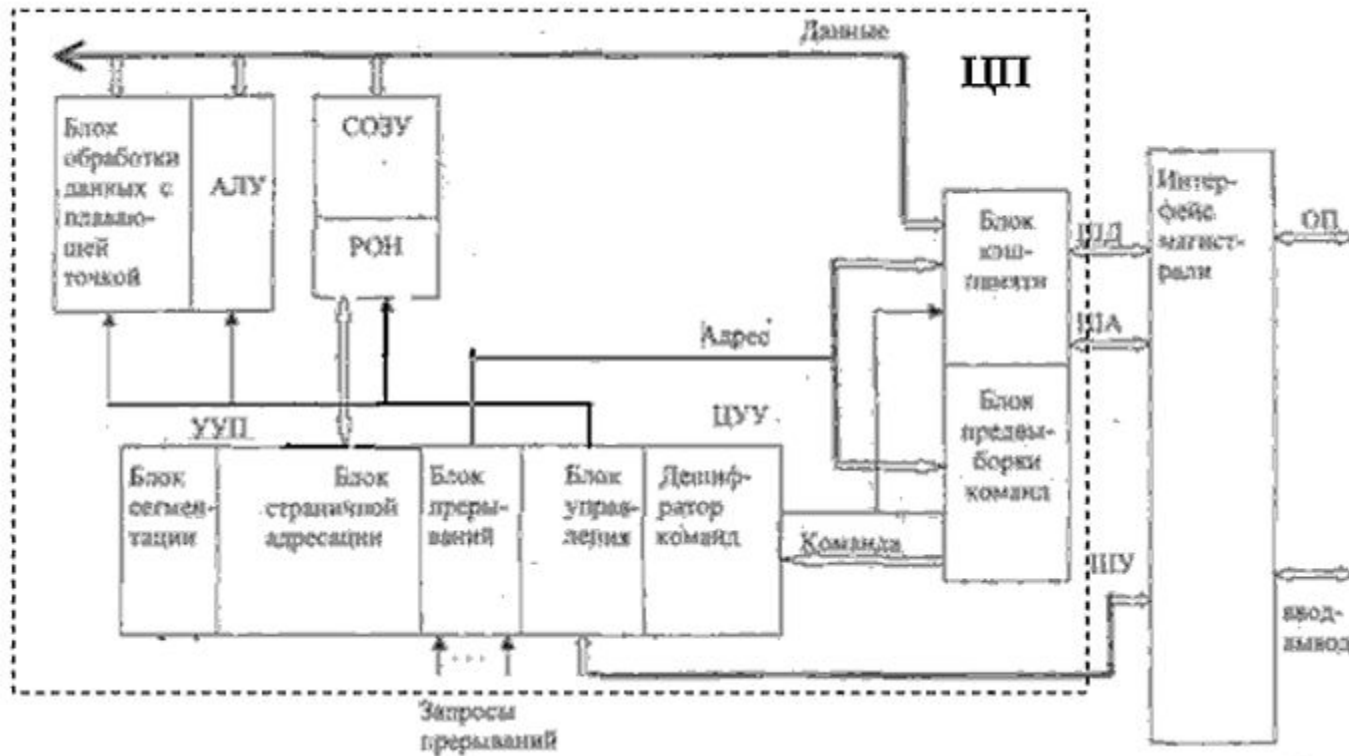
Данные

ЦП

Блок обработки данных с плавающей точкой

АЛУ

СОЗУ

РОН

Блок кэш-памяти

ШД

ША

Интерфейс магистрали

ОП

Адрес

Блок предвыборки команд

УУП

ЦУУ

Блок сегментации

Блок страничной адресации

Блок прерываний

Блок управления

Дешифратор команд

Команда

ШУ

ввод-вывод

Запросы прерываний